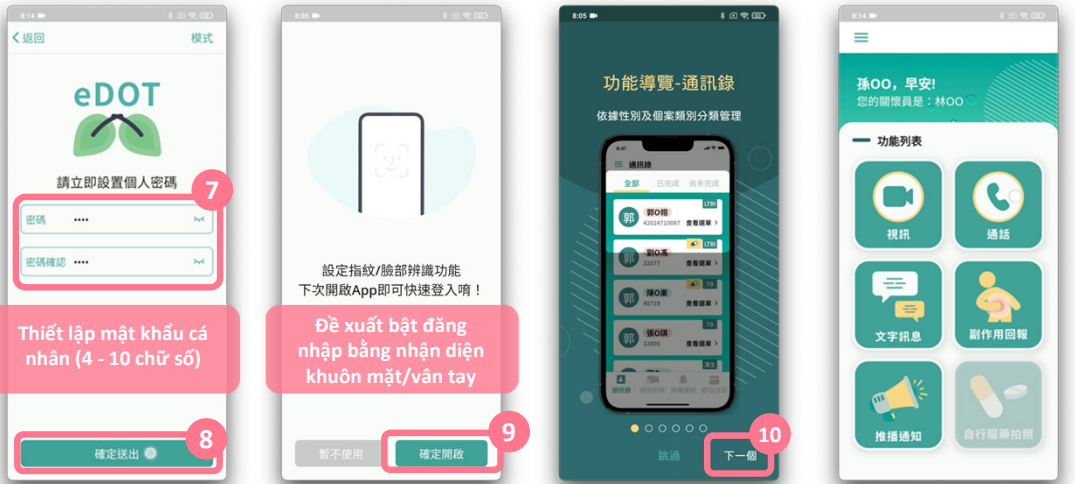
8:14

返回
模式

eDOT

請立即設置個人密碼

7

密碼 ••••

密碼確認 ••••

Thiết lập mật khẩu cá nhân (4 - 10 chữ số)

確定送出

8

8:05

設定指紋/臉部辨識功能
下次開啟App即可快速登入唷！

Đề xuất bật đăng nhập bằng nhận diện khuôn mặt/vân tay

暫不使用
確定開啟

9

8:05

功能導覽-通訊錄

依據性別及個案類別分類管理

通訊錄
全部 已完成 尚未完成

郭O翔 42024710087 查看個案
劉O馮 32077 查看個案
陳O美 45719 查看個案
張O琪 22805 查看個案

跳過
下一個

10

8:14

孫OO，早安!
您的關懷員是：林OO

功能列表

視訊
通話
文字訊息
副作用回報
推播通知
自行服藥拍照